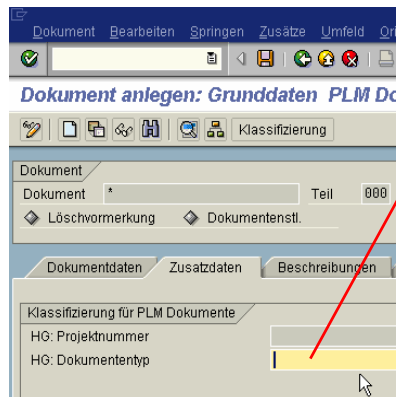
Dokument Bearbeiten Springen Zusätze Umfeld Ori

Dokument anlegen: Grunddaten PLM Do

Klassifizierung

Dokument

Dokument *

Teil 000

Löschvormerkung

Dokumentenstl.

Dokumentdaten

Zusatzdaten

Beschreibungen

Klassifizierung für PLM Dokumente

HG: Projektnummer

HG: Dokumententyp